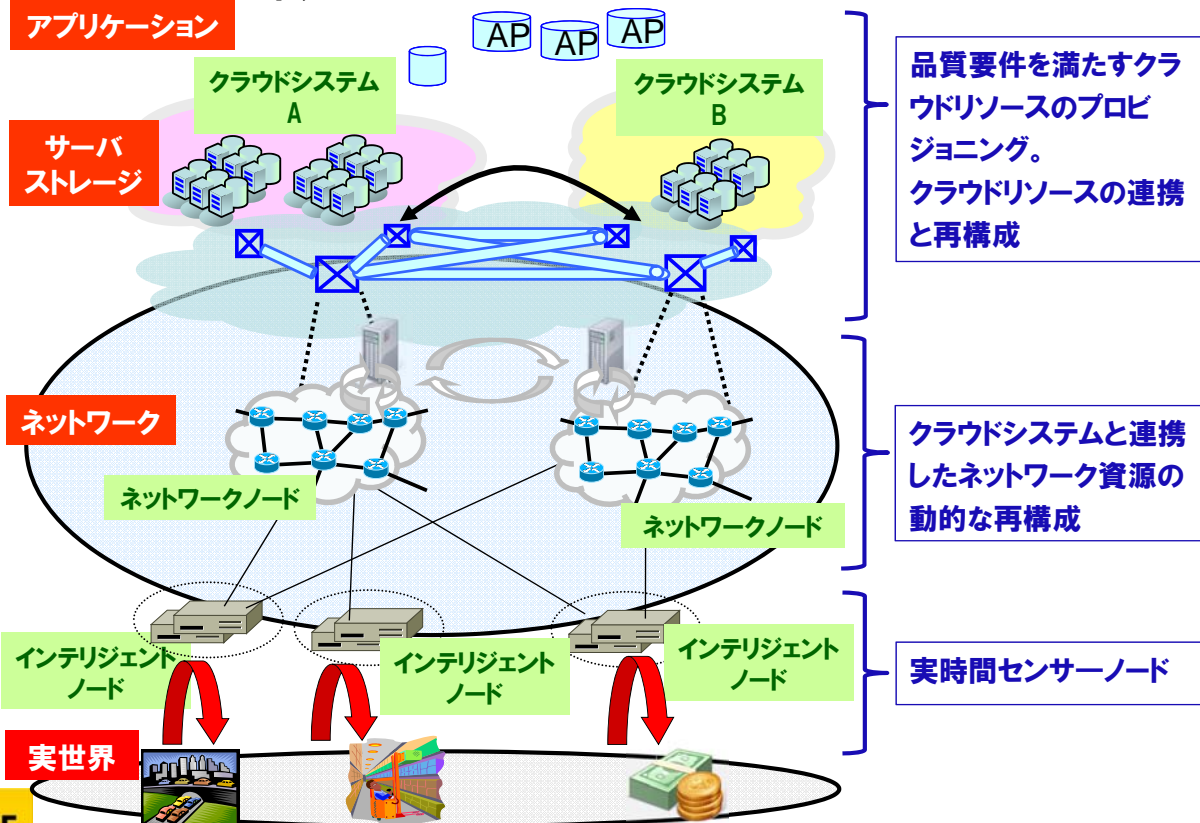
アプリケーション

AP AP AP

クラウドシステム A

クラウドシステム B

サーバ ストレージ

品質要件を満たすクラウドリソースのプロビジョニング。
クラウドリソースの連携と再構成

ネットワーク

クラウドシステムと連携したネットワーク資源の動的な再構成

ネットワークノード

ネットワークノード

インテリジェントノード

インテリジェントノード

インテリジェントノード

実時間センサーノード

実世界